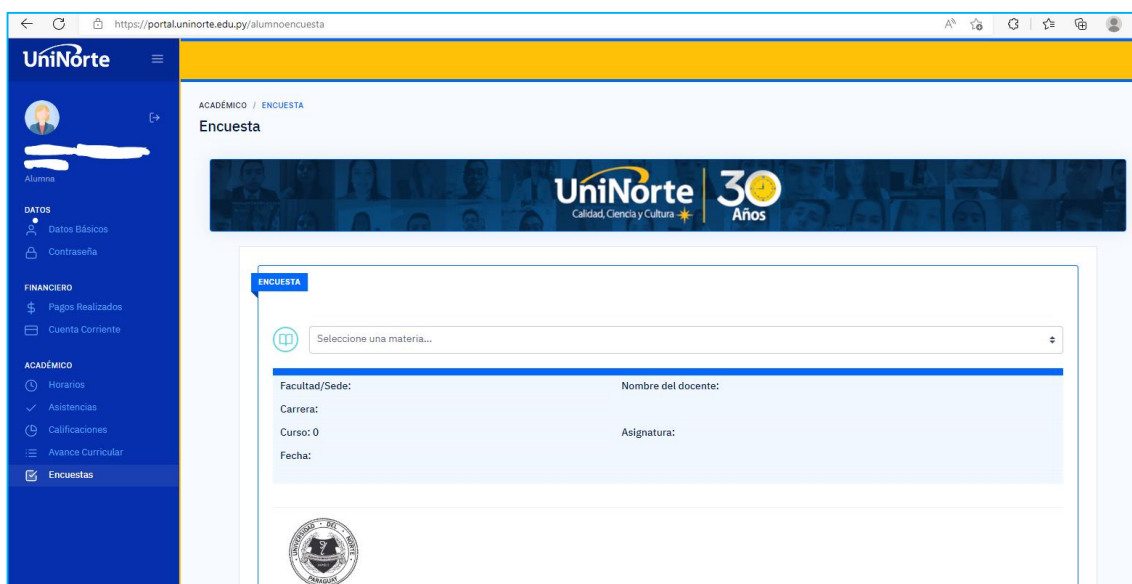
https://portal.uninorte.edu.py/alumnoencuesta

UniNorte

Alumna

DATOS
Datos Básicos
Contraseña

FINANCIERO
Pagos Realizados
Cuenta Corriente

ACADÉMICO
Horarios
Asistencias
Calificaciones
Avance Curricular
Encuestas

ACADÉMICO / ENCUESTA
Encuesta

UniNorte
Calidad, Ciencia y Cultura
30 Años

ENCUESTA

Seleccione una materia...

Facultad/Sede:
Nombre del docente:
Carrera:
Curso: 0
Asignatura:
Fecha:

UNIVERSIDAD DEL NORTE PARAGUAY